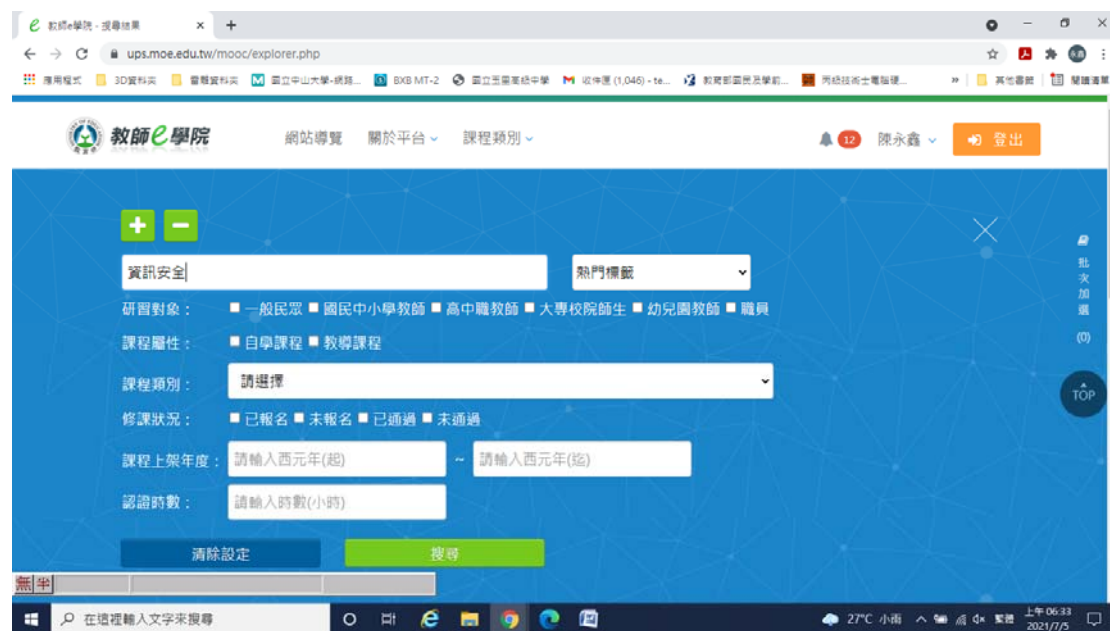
教師e學院 - 搜尋結果 × +

ups.moe.edu.tw/mooc/explorer.php

應用程式 3D資料夾 會報資料夾 國立中山大學-網路... BXB MT-2 國立玉里高級中學 收件匣 (1,046) - te... 教育部國民及學前... 司法技術士電腦硬... » 其他書籤 閱讀清單

教師e學院 網站導覽 關於平台 課程類別 12 陳永鑫 登出

資訊安全 熱門標籤

研習對象： 一般民眾 國民中小學教師 高中職教師 大專校院師生 幼兒園教師 職員

課程屬性： 自學課程 教導課程

課程類別： 請選擇

修課狀況： 已報名 未報名 已通過 未通過

課程上架年度： 請輸入西元年(起) ~ 請輸入西元年(迄)

認證時數： 請輸入時數(小時)

清除設定 搜尋

批次加選 (0)

TOP

無 半

在這裡輸入文字來搜尋

27°C 小雨 繁體 上午 06:33 2021/7/5